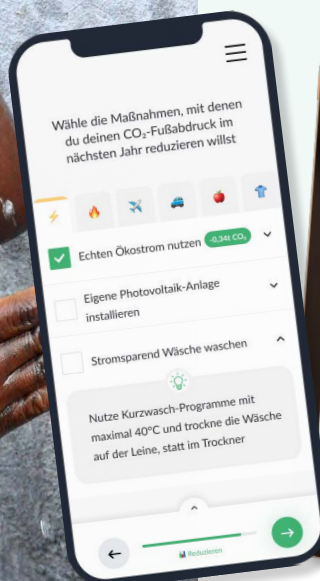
Wähle die Maßnahmen, mit denen du deinen $CO_2$-Fußabdruck im nächsten Jahr reduzieren willst

Echten Ökostrom nutzen -0,34t $CO_2$

Eigene Photovoltaik-Anlage installieren

Stromsparend Wäsche waschen

Nutze Kurzwasch-Programme mit maximal 40°C und trockne die Wäsche auf der Leine, statt im Trockner

Reduzieren